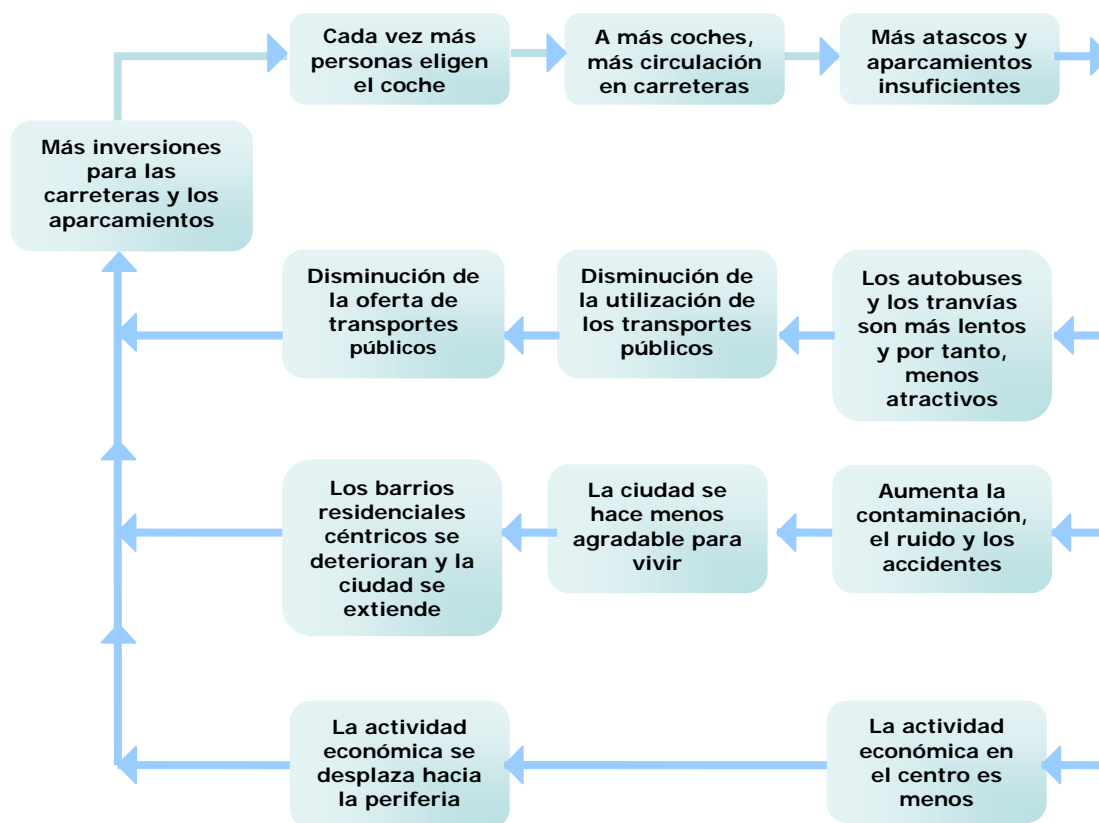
Más inversiones para las carreteras y los aparcamientos

Cada vez más personas eligen el coche

A más coches, más circulación en carreteras

Más atascos y aparcamientos insuficientes

Los autobuses y los tranvías son más lentos y por tanto, menos atractivos

Disminución de la utilización de los transportes públicos

Disminución de la oferta de transportes públicos

Aumenta la contaminación, el ruido y los accidentes

La ciudad se hace menos agradable para vivir

Los barrios residenciales céntricos se deterioran y la ciudad se extiende

La actividad económica en el centro es menos

La actividad económica se desplaza hacia la periferia